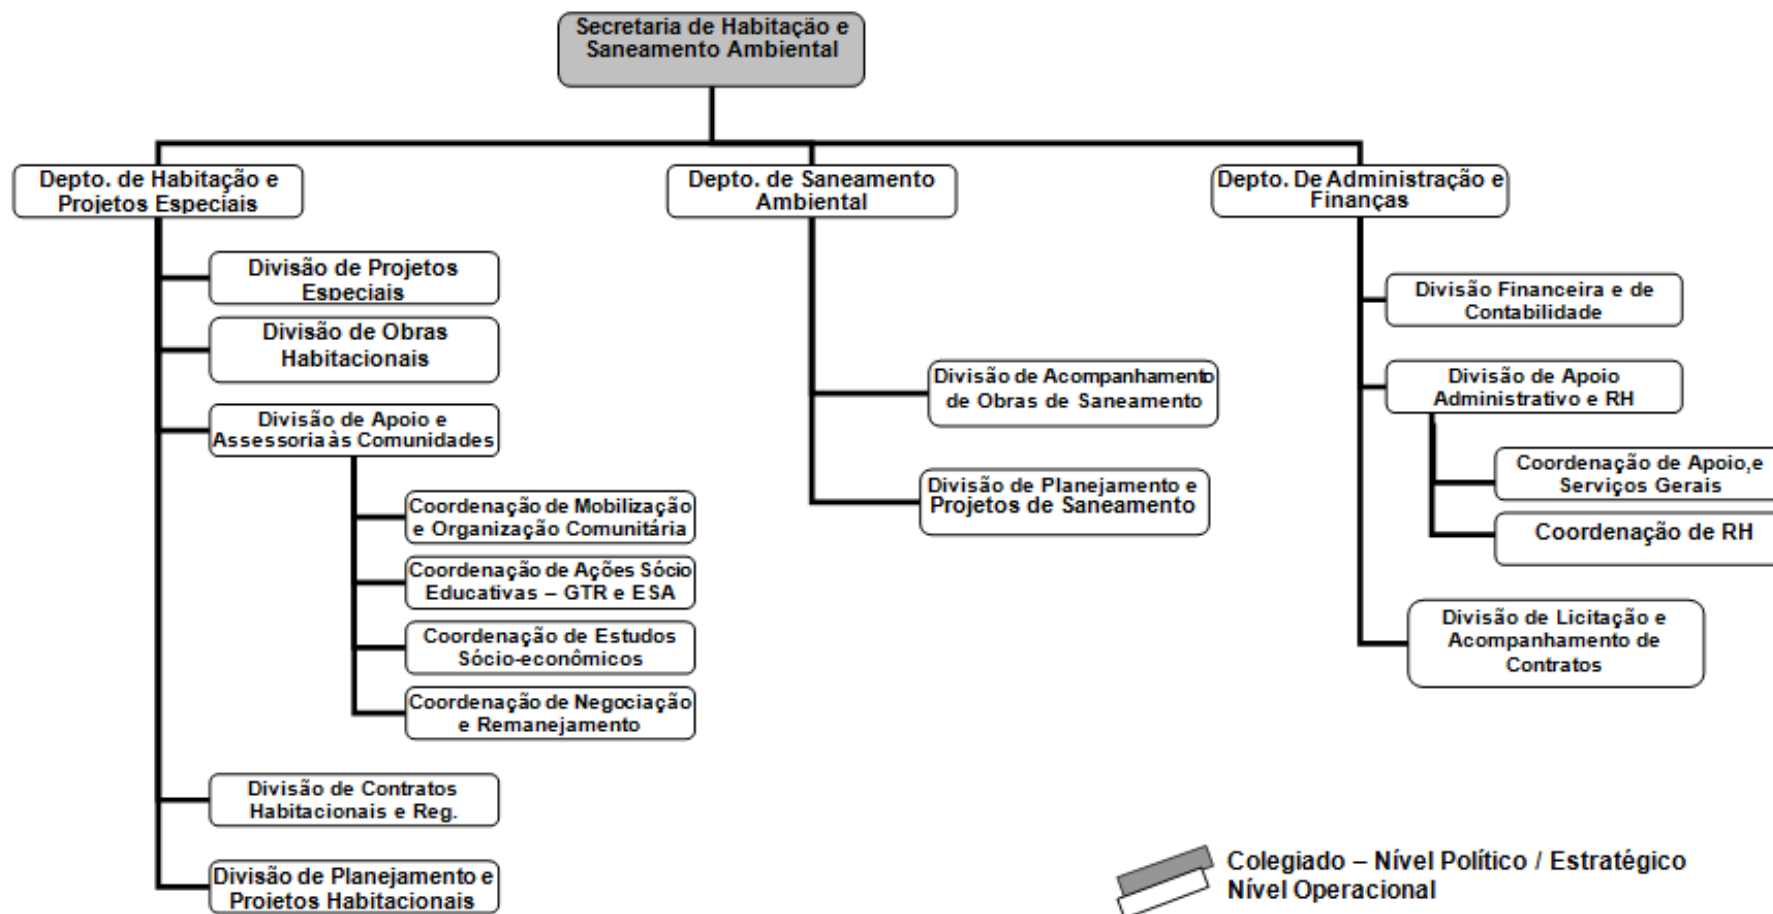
Secretaria de Habitação e Saneamento Ambiental

Depto. de Habitação e Projetos Especiais

Divisão de Projetos Especiais

Divisão de Obras Habitacionais

Divisão de Apoio e Assessoria às Comunidades

Coordenação de Mobilização e Organização Comunitária

Coordenação de Ações Sócio Educativas – GTR e ESA

Coordenação de Estudos Sócio-econômicos

Coordenação de Negociação e Remanejamento

Divisão de Contratos Habitacionais e Reg.

Divisão de Planejamento e Projetos Habitacionais

Depto. de Saneamento Ambiental

Divisão de Acompanhamento de Obras de Saneamento

Divisão de Planejamento e Projetos de Saneamento

Depto. De Administração e Finanças

Divisão Financeira e de Contabilidade

Divisão de Apoio Administrativo e RH

Coordenação de Apoio,e Serviços Gerais

Coordenação de RH

Divisão de Licitação e Acompanhamento de Contratos

Colegiado – Nível Político / Estratégico
Nível Operacional